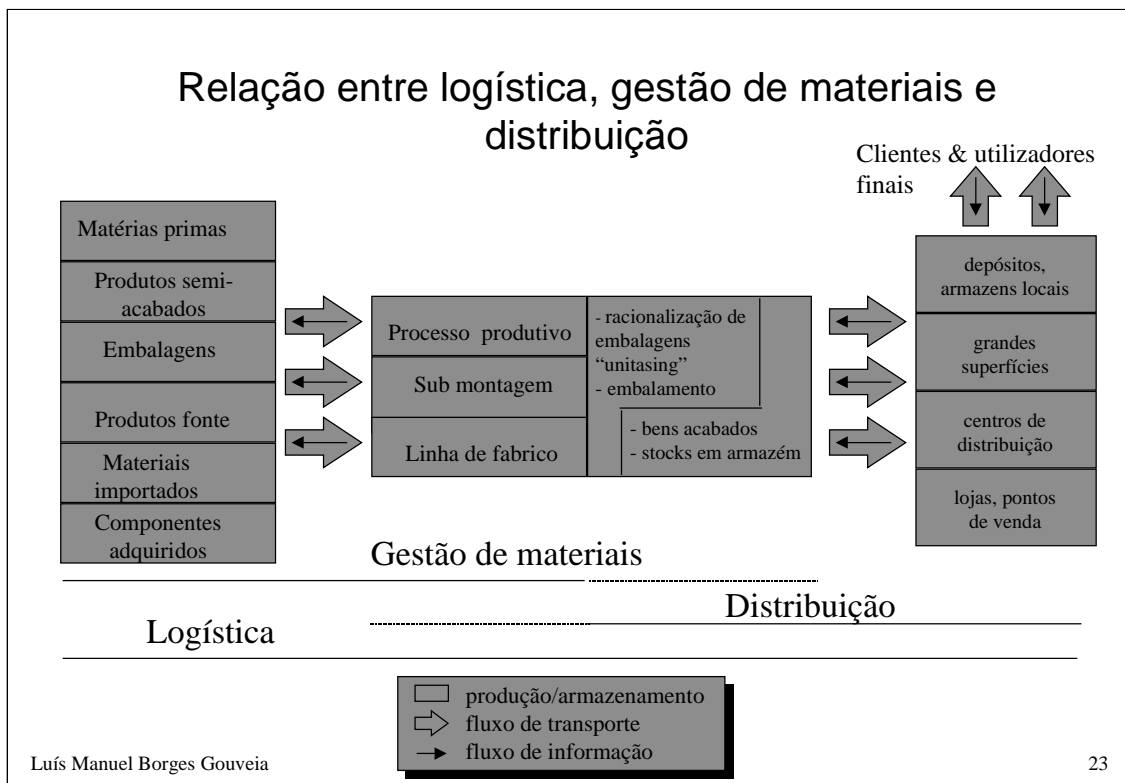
Relação entre logística, gestão de materiais e distribuição

Clientes & utilizadores finais

Matérias primas
Produtos semi-acabados
Embalagens
Produtos fonte
Materiais importados
Componentes adquiridos

Processo produtivo
Sub montagem
Linha de fabrico

- racionalização de embalagens "unitasing"
- embalamento

- bens acabados
- stocks em armazém

depósitos, armazens locais
grandes superfícies
centros de distribuição
lojas, pontos de venda

Gestão de materiais

Distribuição

Logística

produção/armazenamento
fluxo de transporte
fluxo de informação

Luís Manuel Borges Gouveia

23